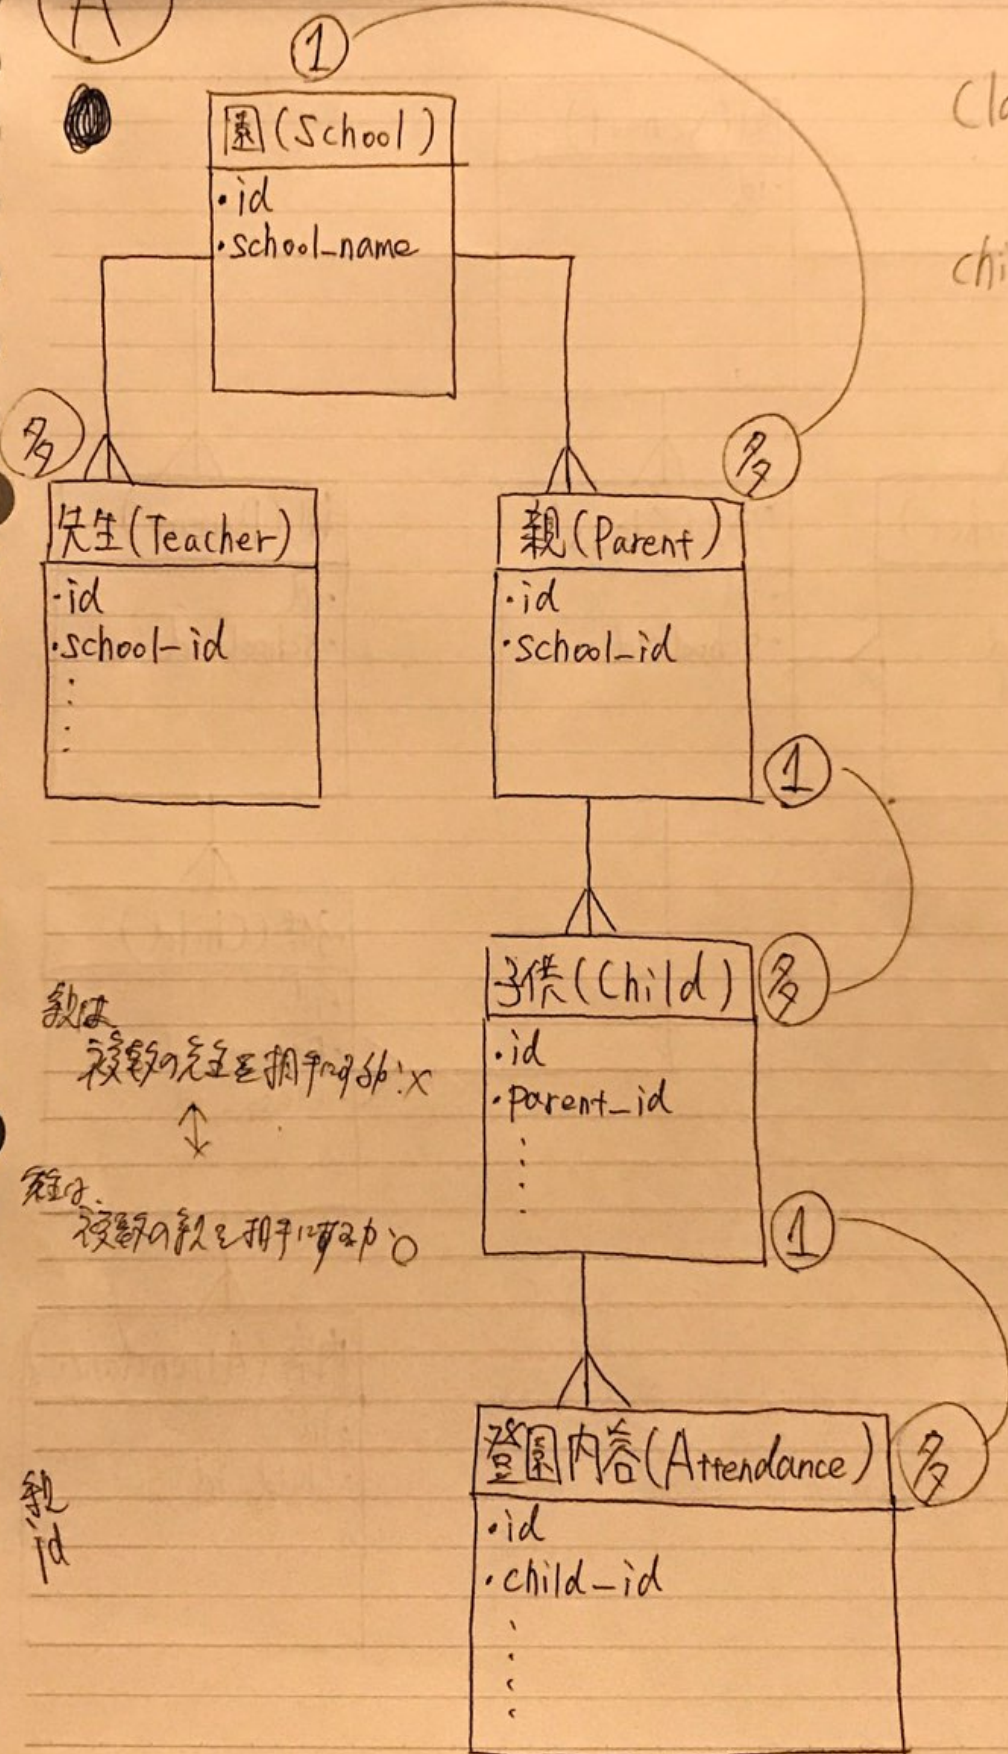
A

①

園(School)
・id
・school_name

多

先生(Teacher)
・id
・school-id
・
・
・

多

親(Parent)
・id
・school_id

①

多

子供(Child)
・id
・parent_id
・
・
・

教師は
複数の生徒を担任するか:×
↕
生徒は
複数の教師を担任にするか:○

①

多

登園内容(Attendance)
・id
・child_id
・
・
・

教
id

Cl
chi